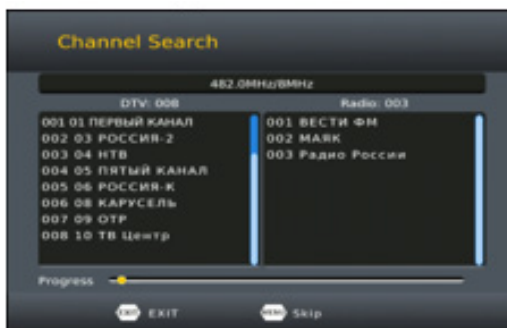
Channel Search

482.0MHz/8MHz

DTV: 008

Radio: 003

001 01 ПЕРВЫЙ КАНАЛ
002 03 РОССИЯ-2
003 04 НТВ
004 05 ПЯТЫЙ КАНАЛ
005 06 РОССИЯ-К
006 08 КАРУСЕЛЬ
007 09 ОТР
008 10 ТВ Центр

001 ВЕСТИ ФМ
002 МАЯК
003 Радио России

Progress

EXIT EXIT

MENU Skip